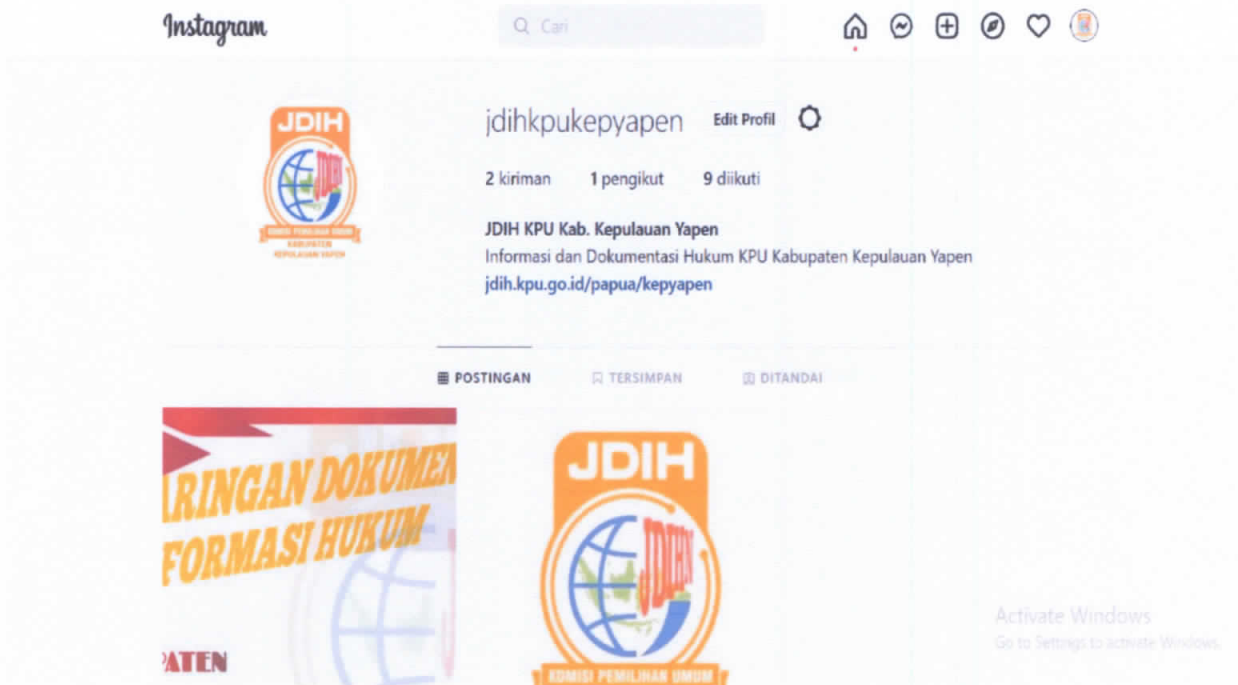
Instagram

Cari

JDIH
JDIHN
KOMISI PEMILIHAN UMUM
KABUPATEN
KEPULAUAN YAPEN

jdihkpukepyapen Edit Profil

2 kiriman 1 pengikut 9 diikuti

JDIH KPU Kab. Kepulauan Yapen
Informasi dan Dokumentasi Hukum KPU Kabupaten Kepulauan Yapen
jdih.kpu.go.id/papua/kepyapen

POSTINGAN TERSIMPAN DITANDAI

ARINGAN DOKUMEN
FORMASI HUKUM
PATEN

JDIH
JDIHN
KOMISI PEMILIHAN UMUM

Activate Windows
Go to Settings to activate Windows.